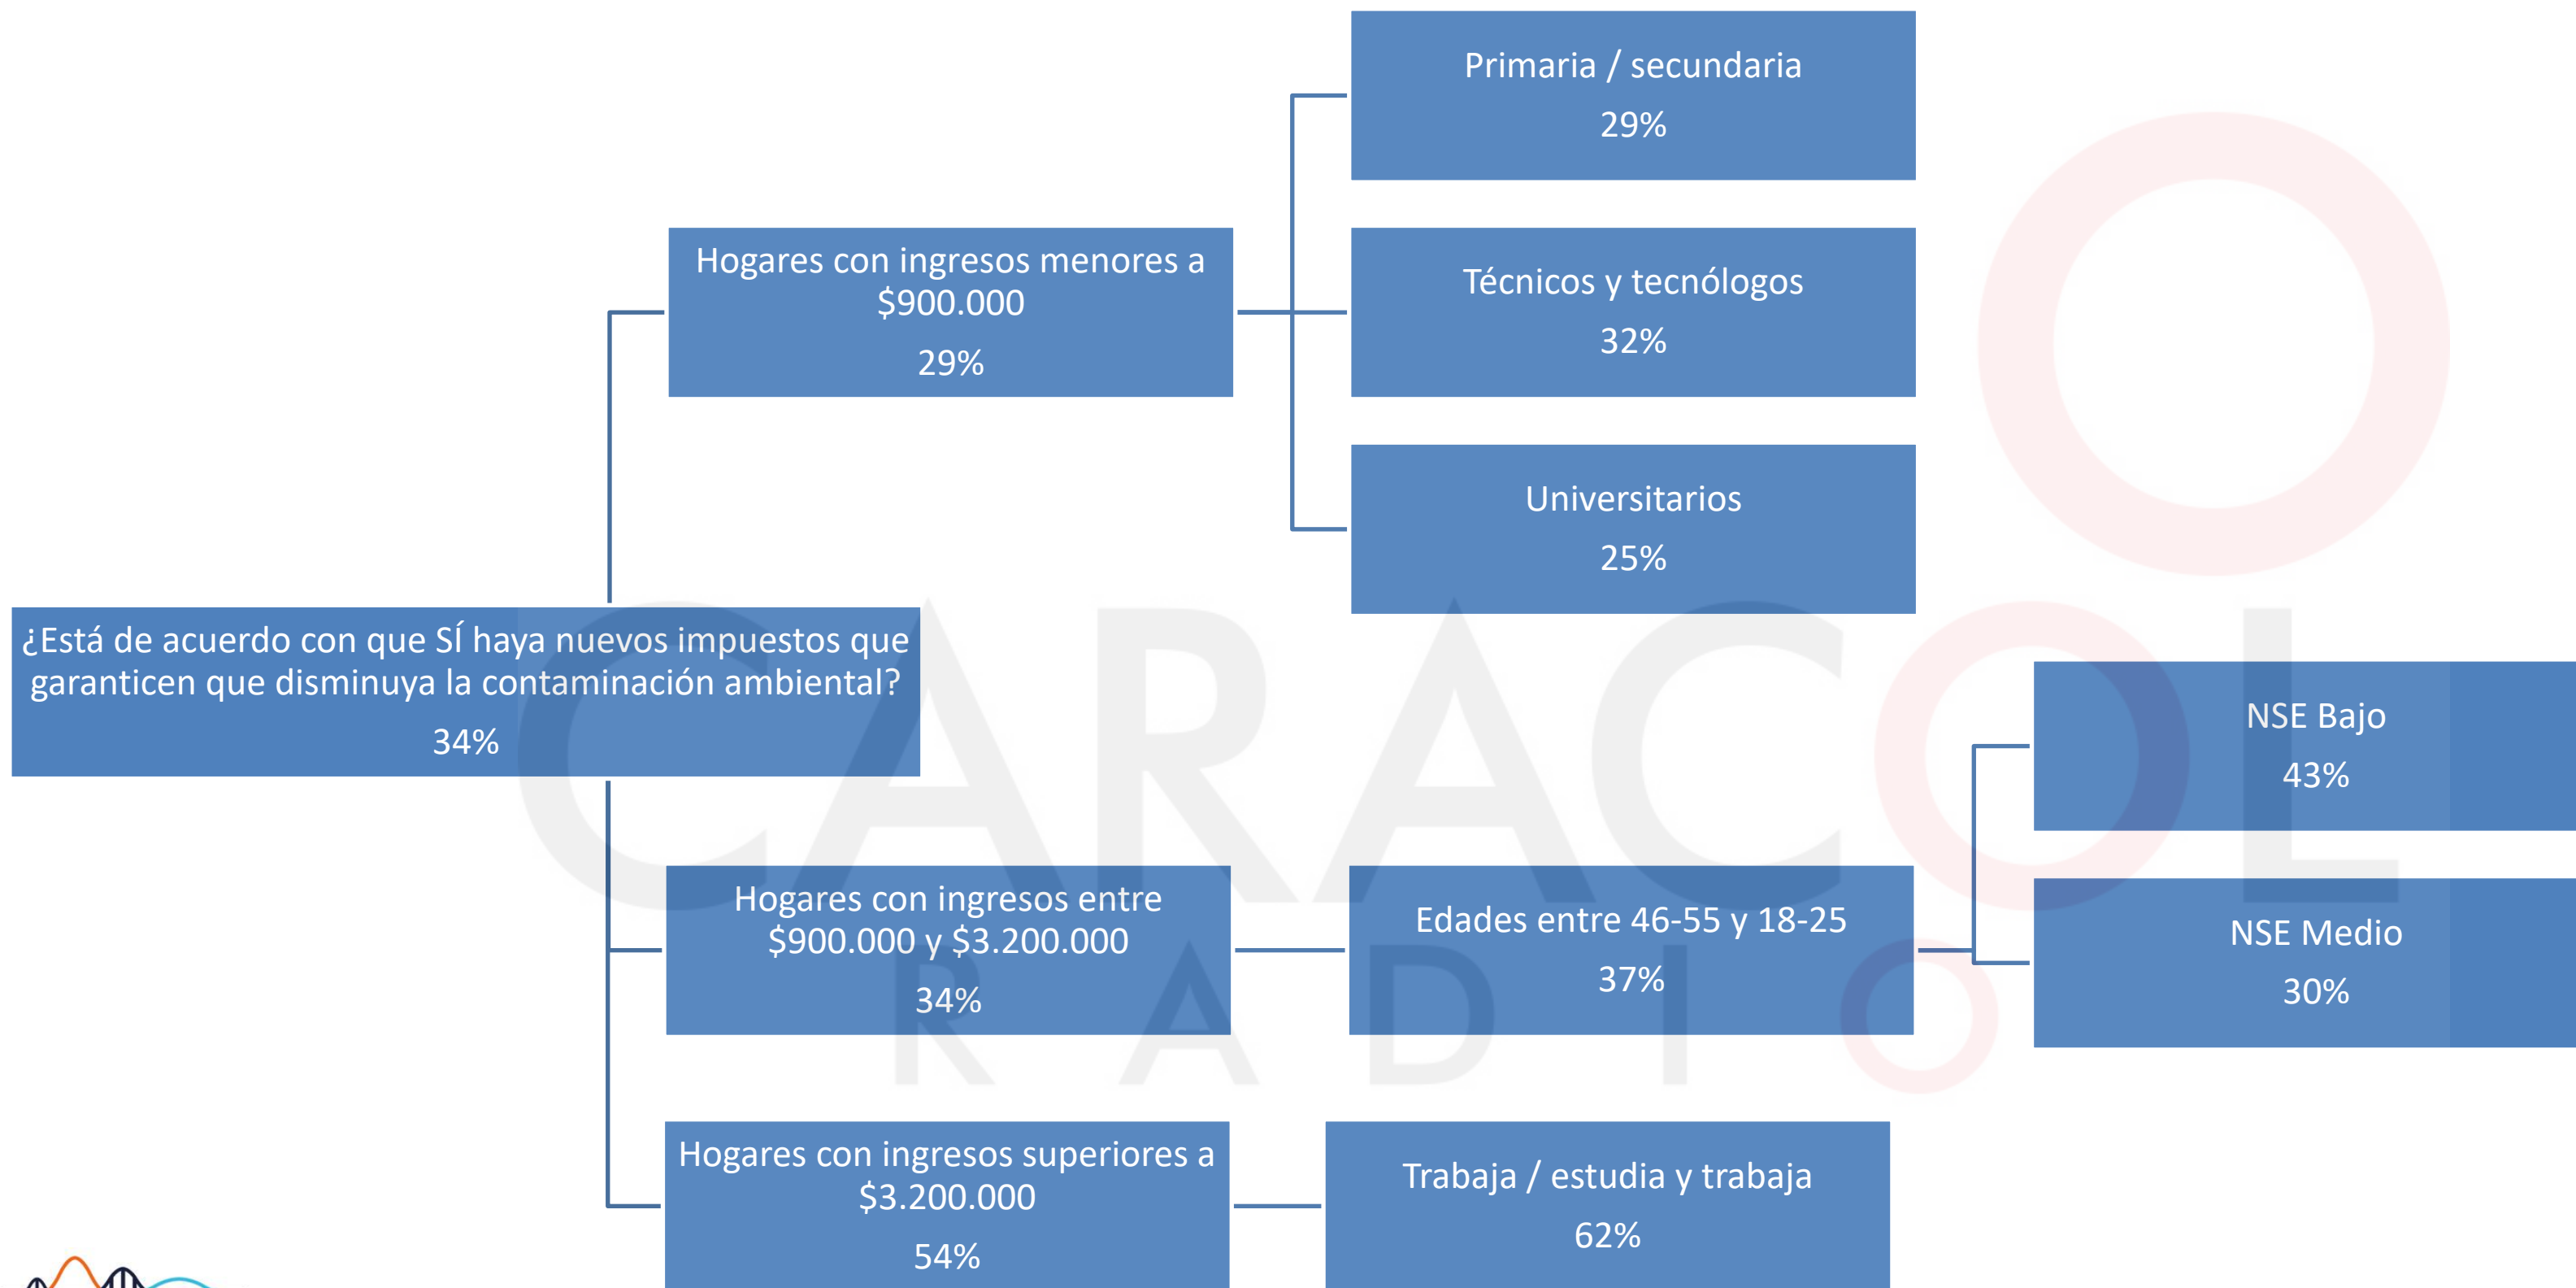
¿Está de acuerdo con que SÍ haya nuevos impuestos que garanticen que disminuya la contaminación ambiental?
34%

Hogares con ingresos menores a $900.000
29%

Primaria / secundaria
29%

Técnicos y tecnólogos
32%

Universitarios
25%

Hogares con ingresos entre $900.000 y $3.200.000
34%

Edades entre 46-55 y 18-25
37%

NSE Bajo
43%

NSE Medio
30%

Hogares con ingresos superiores a $3.200.000
54%

Trabaja / estudia y trabaja
62%

CARACOL
RADIO